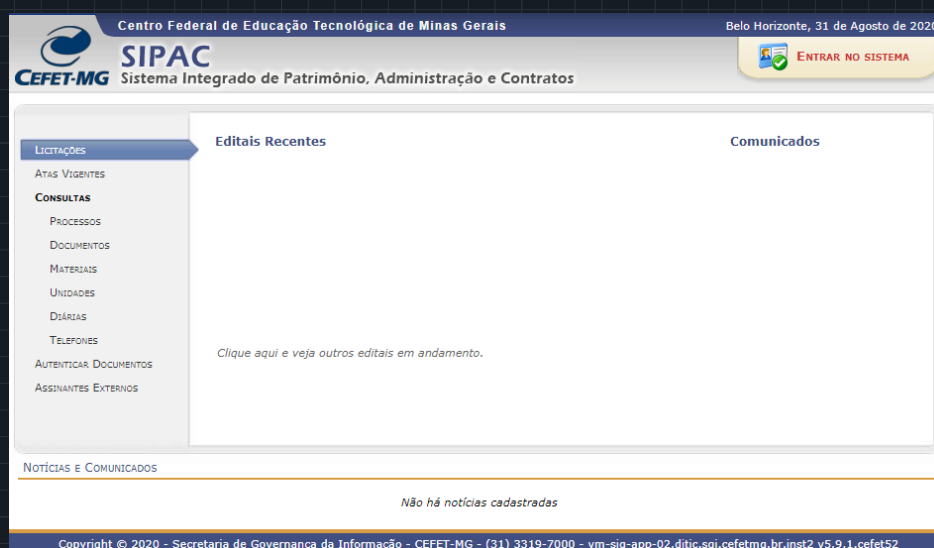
Centro Federal de Educação Tecnológica de Minas Gerais

Belo Horizonte, 31 de Agosto de 2020

CEFET-MG

SIPAC
Sistema Integrado de Patrimônio, Administração e Contratos

Entrar no sistema

Licitações
Atas Vigentes
Consultas
Processos
Documentos
Materiais
Unidades
Diárias
Telefones
Autenticar Documentos
Assinantes Externos

Editais Recentes

Comunicados

Clique aqui e veja outros editais em andamento.

Notícias e Comunicados

Não há notícias cadastradas

Copyright © 2020 - Secretaria de Governança da Informação - CEFET-MG - (31) 3319-7000 - vm-sig-app-02.ditic.sgi.cefetmg.br.inst2 v5.9.1.cefet52